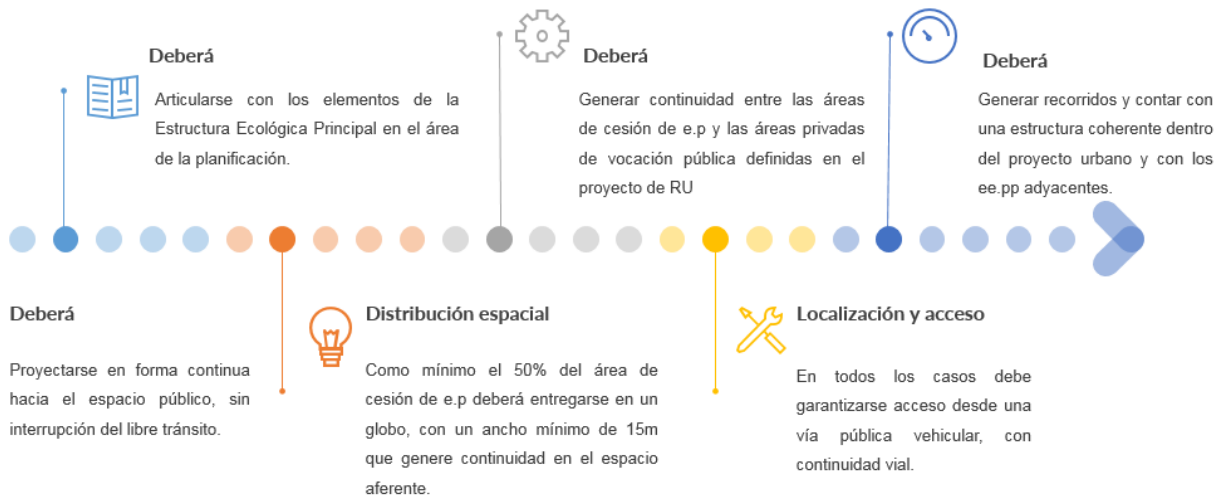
Deberá

Articularse con los elementos de la Estructura Ecológica Principal en el área de la planificación.

Deberá

Generar continuidad entre las áreas de cesión de e.p y las áreas privadas de vocación pública definidas en el proyecto de RU

Deberá

Generar recorridos y contar con una estructura coherente dentro del proyecto urbano y con los ee.pp adyacentes.

Deberá

Proyectarse en forma continua hacia el espacio público, sin interrupción del libre tránsito.

Distribución espacial

Como mínimo el 50% del área de cesión de e.p deberá entregarse en un globo, con un ancho mínimo de 15m que genere continuidad en el espacio aferente.

Localización y acceso

En todos los casos debe garantizarse acceso desde una vía pública vehicular, con continuidad vial.